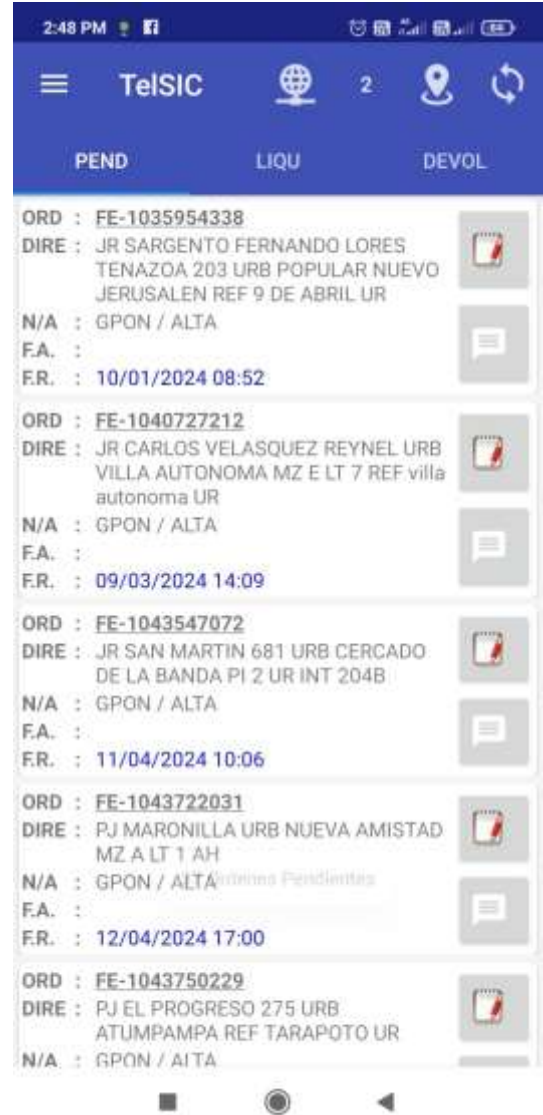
2:48 PM

TelSIC 2

PEND LIQU DEVOL

ORD : FE-1035954338
DIRE : JR SARGENTO FERNANDO LORES TENAZOA 203 URB POPULAR NUEVO JERUSALEN REF 9 DE ABRIL UR
N/A : GPON / ALTA
F.A. :
F.R. : 10/01/2024 08:52

ORD : FE-1040727212
DIRE : JR CARLOS VELASQUEZ REYNEL URB VILLA AUTONOMA MZ E LT 7 REF villa autonoma UR
N/A : GPON / ALTA
F.A. :
F.R. : 09/03/2024 14:09

ORD : FE-1043547072
DIRE : JR SAN MARTIN 681 URB CERCADO DE LA BANDA PI 2 UR INT 204B
N/A : GPON / ALTA
F.A. :
F.R. : 11/04/2024 10:06

ORD : FE-1043722031
DIRE : PJ MARONILLA URB NUEVA AMISTAD MZ A LT 1 AH
N/A : GPON / ALTA
F.A. :
F.R. : 12/04/2024 17:00

Sistemas Pendientes

ORD : FE-1043750229
DIRE : PJ EL PROGRESO 275 URB ATUMPAMPA REF TARAPOTO UR
N/A : GPON / ALTA